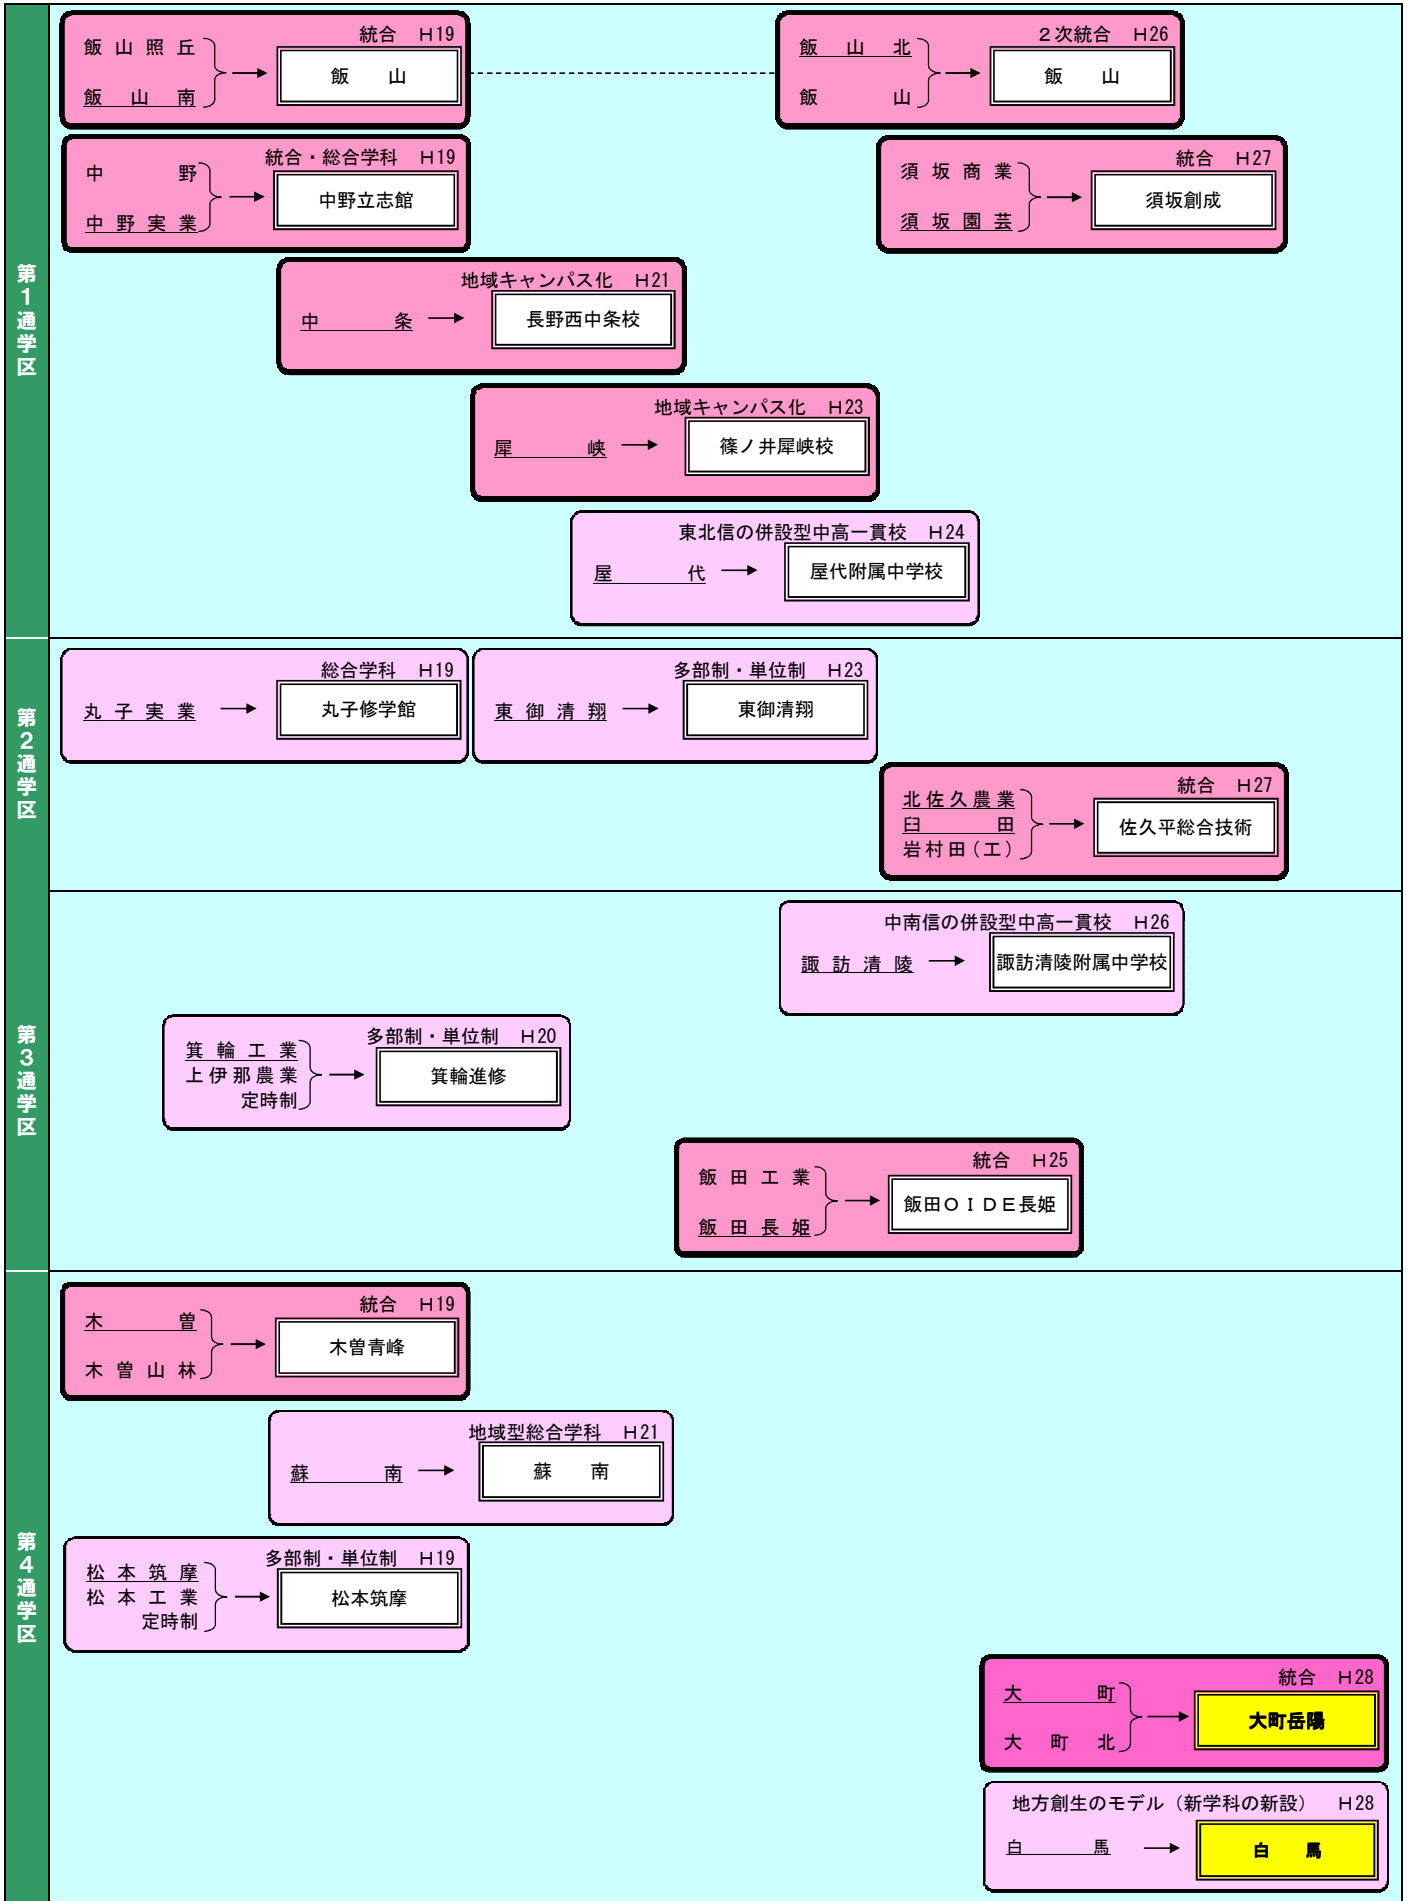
第1通学区

統合　H19
飯山照丘
飯　山　南
飯　山

２次統合　H26
飯　山　北
飯　　　山
飯　山

統合・総合学科　H19
中　　野
中野実業
中野立志館

統合　H27
須坂商業
須坂園芸
須坂創成

地域キャンパス化　H21
中　　条
長野西中条校

地域キャンパス化　H23
犀　　峡
篠ノ井犀峡校

東北信の併設型中高一貫校　H24
屋　　代
屋代附属中学校

第2通学区

総合学科　H19
丸子実業
丸子修学館

多部制・単位制　H23
東御清翔
東御清翔

統合　H27
北佐久農業
臼　　田
岩村田（エ）
佐久平総合技術

第3通学区

中南信の併設型中高一貫校　H26
諏訪清陵
諏訪清陵附属中学校

多部制・単位制　H20
箕輪工業
上伊那農業
定時制
箕輪進修

統合　H25
飯田工業
飯田長姫
飯田ＯＩＤＥ長姫

第4通学区

統合　H19
木　　曽
木曽山林
木曽青峰

地域型総合学科　H21
蘇　　南
蘇　南

多部制・単位制　H19
松本筑摩
松本工業
定時制
松本筑摩

統合　H28
大　　町
大　町　北
大町岳陽

地方創生のモデル（新学科の新設）　H28
白　　馬
白　馬